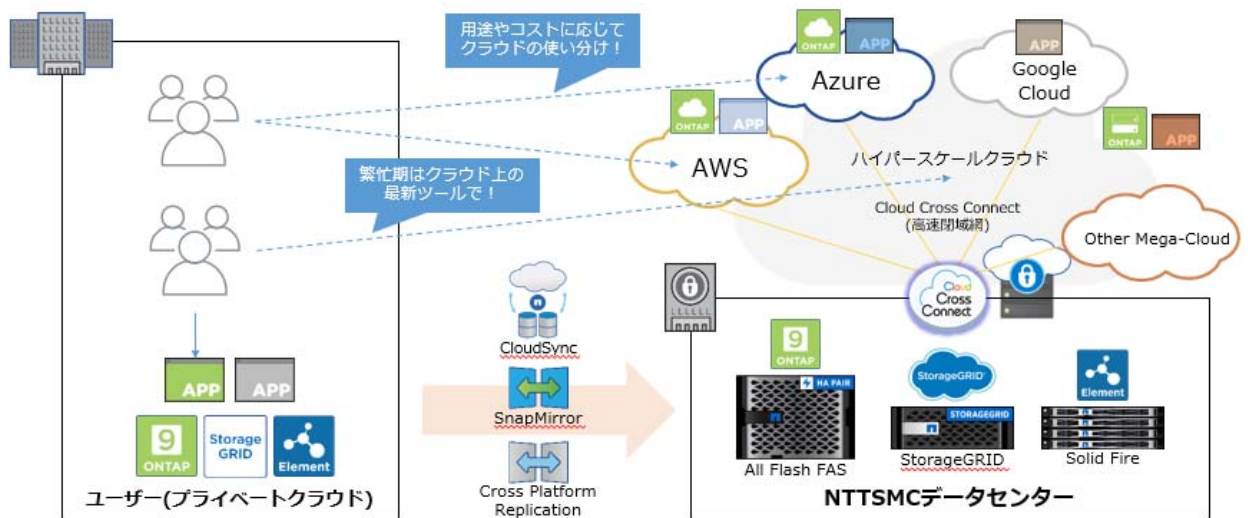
用途やコストに応じて
クラウドの使い分け！

ONTAP APP
Azure

APP
Google
Cloud

ONTAP APP
AWS

ONTAP APP

ハイパースケールクラウド

繁忙期はクラウド上の
最新ツールで！

Cloud Cross Connect
(高速閉域網)

Other Mega-Cloud

Cloud Cross Connect

APP APP

9 ONTAP
Storage GRID
Element

ユーザー(プライベートクラウド)

CloudSync
SnapMirror
Cross Platform
Replication

9 ONTAP
HA PAIR
All Flash FAS

StorageGRID
STORAGEGRID
StorageGRID

Element
Solid Fire

NTTSMCデータセンター